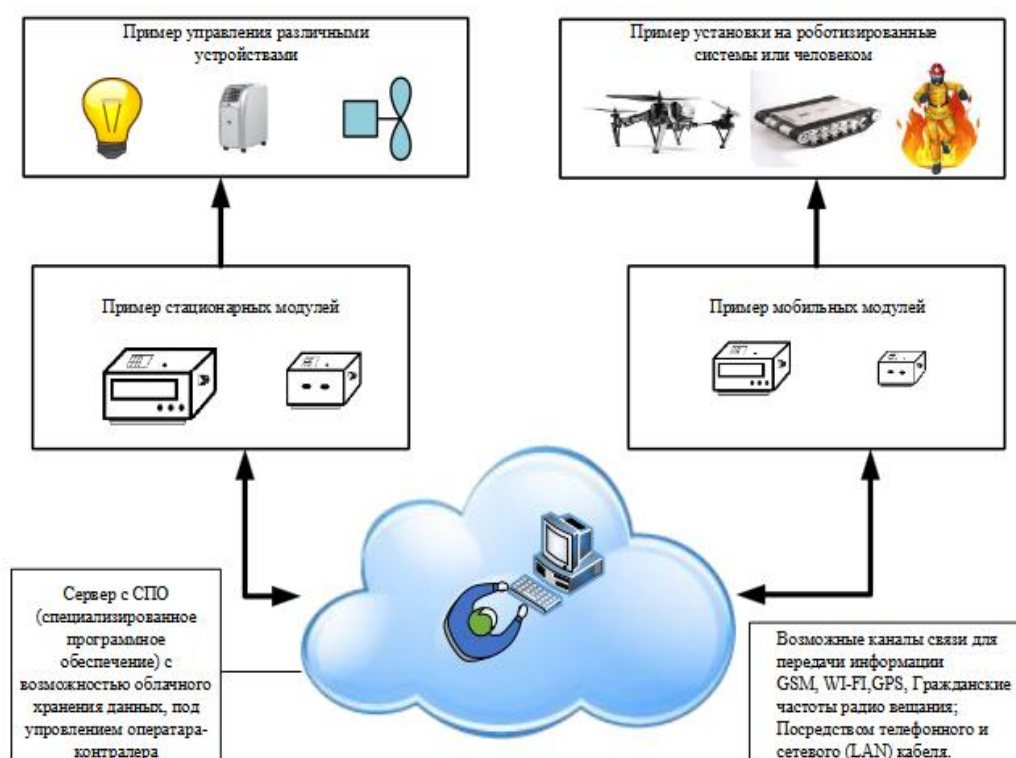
Пример управления различными устройствами

Пример установки на роботизированные системы или человеком

Пример стационарных модулей

Пример мобильных модулей

Сервер с СПО (специализированное программное обеспечение) с возможностью облачного хранения данных, под упровлением оператара-контралера

Возможные каналы связи для передачи информации GSM, WI-FI,GPS, Гражданские частоты радио вещания; Посредством телефонного и сетевого (LAN) кабеля.